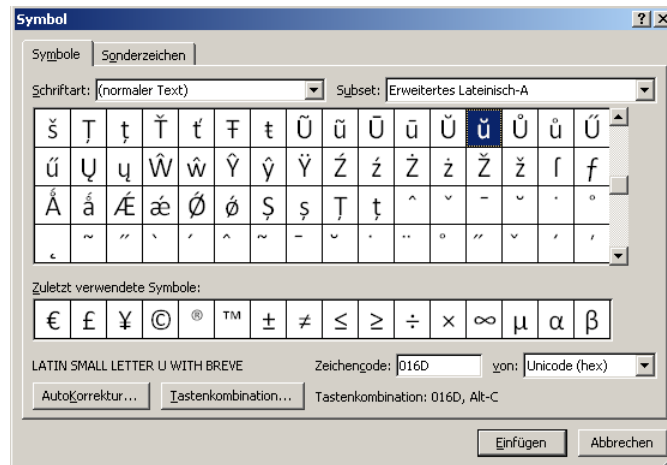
Symbol

Symbole | Sonderzeichen

Schriftart: (normaler Text)

Subset: Erweitertes Lateinisch-A

| š | Ţ | ţ | Ť | ť | Ŧ | ŧ | Ũ | ũ | Ū | ū | Ŭ | ŭ | Ů | ů | Ű |
|---|---|---|---|---|---|---|---|---|---|---|---|---|---|---|---|
| ű | Ų | ų | Ŵ | ŵ | Ŷ | ŷ | Ÿ | Ź | ź | Ż | ż | Ž | ž | ſ | ƒ |
| Ǻ | ǻ | Ǽ | ǽ | Ǿ | ǿ | Ș | ș | Ț | ț | ˆ | ˇ | ˉ | ˘ | ˙ | ˚ |
| ˛ | ˜ | ˝ | ˋ | ˊ | ^ | ˜ | ˉ | ˘ | ˙ | ¨ | ˚ | ˝ | ˇ | ˏ | ˎ |

Zuletzt verwendete Symbole:

| € | £ | ¥ | © | ® | ™ | ± | ≠ | ≤ | ≥ | ÷ | × | ∞ | µ | α | β |
|---|---|---|---|---|---|---|---|---|---|---|---|---|---|---|---|

LATIN SMALL LETTER U WITH BREVE

Zeichencode: 016D

von: Unicode (hex)

AutoKorrektur...

Tastenkombination...

Tastenkombination: 016D, Alt-C

Einfügen

Abbrechen